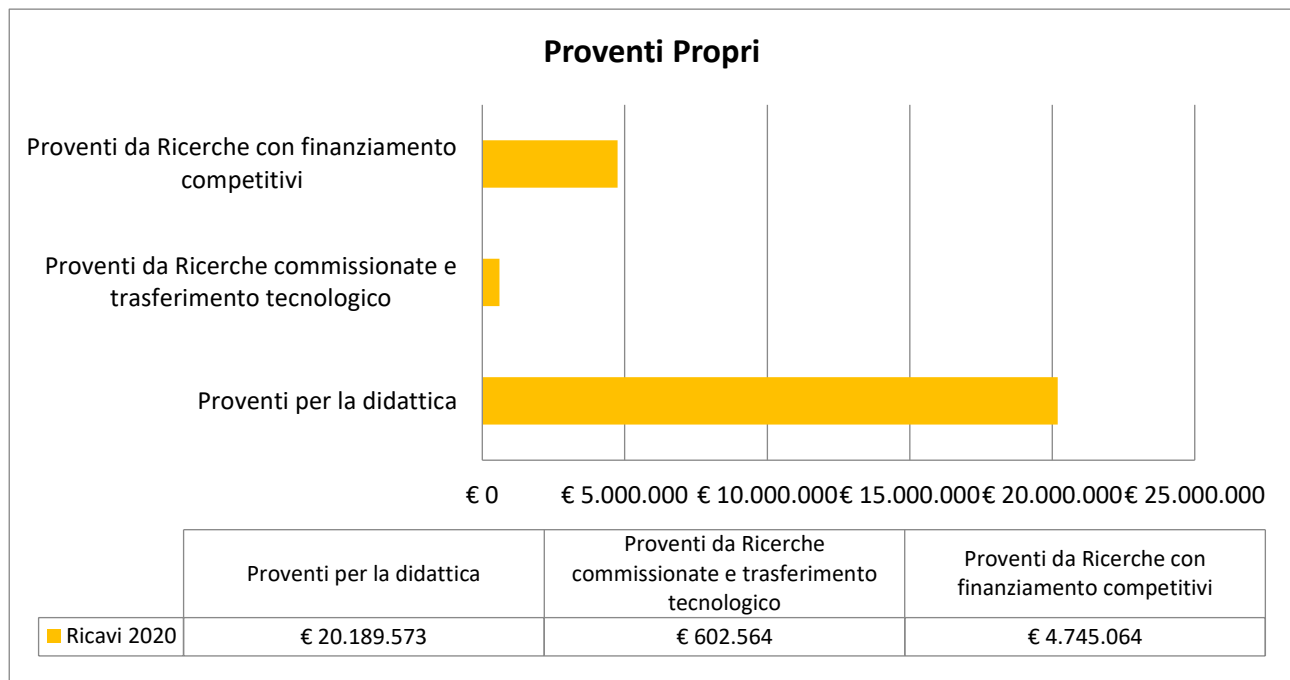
Proventi Propri

Proventi da Ricerche con finanziamento competitivi

Proventi da Ricerche commissionate e trasferimento tecnologico

Proventi per la didattica

€ 0 € 5.000.000 € 10.000.000 € 15.000.000 € 20.000.000 € 25.000.000

| | Proventi per la didattica | Proventi da Ricerche commissionate e trasferimento tecnologico | Proventi da Ricerche con finanziamento competitivi |
|---|---|---|---|
| Ricavi 2020 | € 20.189.573 | € 602.564 | € 4.745.064 |